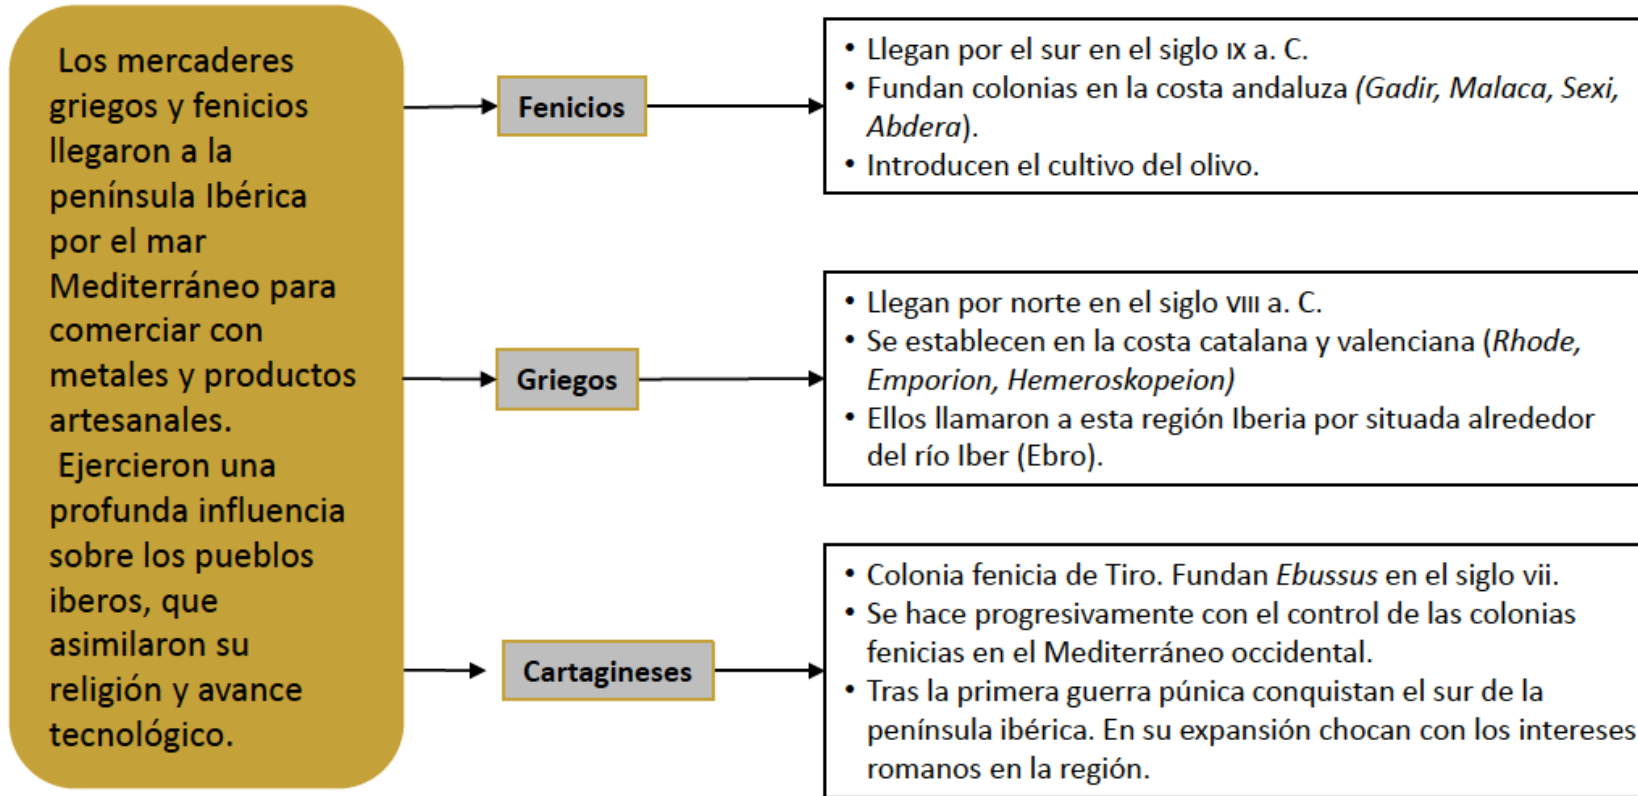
Los mercaderes griegos y fenicios llegaron a la península Ibérica por el mar Mediterráneo para comerciar con metales y productos artesanales.

Ejercieron una profunda influencia sobre los pueblos iberos, que asimilaron su religión y avance tecnológico.

Fenicios

• Llegan por el sur en el siglo IX a. C.
• Fundan colonias en la costa andaluza *(Gadir, Malaca, Sexi, Abdera*).
• Introducen el cultivo del olivo.

Griegos

• Llegan por norte en el siglo VIII a. C.
• Se establecen en la costa catalana y valenciana (*Rhode, Emporion, Hemeroskopeion)*
• Ellos llamaron a esta región Iberia por situada alrededor del río Iber (Ebro).

Cartagineses

• Colonia fenicia de Tiro. Fundan *Ebussus* en el siglo vii.
• Se hace progresivamente con el control de las colonias fenicias en el Mediterráneo occidental.
• Tras la primera guerra púnica conquistan el sur de la península ibérica. En su expansión chocan con los intereses romanos en la región.